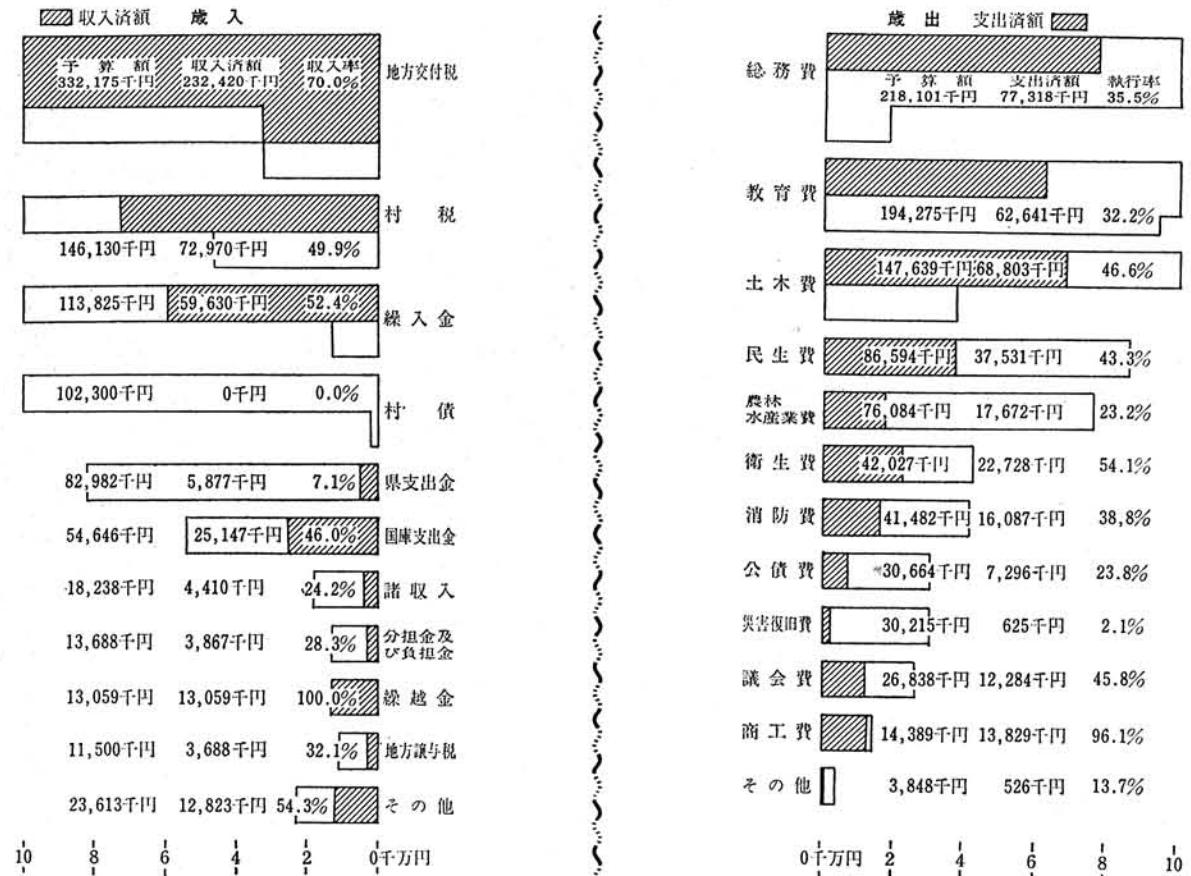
収入済額　歳入

予算額 332,175千円　収入済額 232,420千円　収入率 70.0%　地方交付税

村税
146,130千円　72,970千円　49.9%

113,825千円　59,630千円　52.4%　繰入金

102,300千円　0千円　0.0%　村債

82,982千円　5,877千円　7.1%　県支出金

54,646千円　25,147千円　46.0%　国庫支出金

18,238千円　4,410千円　24.2%　諸収入

13,688千円　3,867千円　28.3%　分担金及び負担金

13,059千円　13,059千円　100.0%　繰越金

11,500千円　3,688千円　32.1%　地方譲与税

23,613千円　12,823千円　54.3%　その他

10　8　6　4　2　0千万円

歳出　支出済額

総務費　予算額 218,101千円　支出済額 77,318千円　執行率 35.5%

教育費　194,275千円　62,641千円　32.2%

土木費　147,639千円　68,803千円　46.6%

民生費　86,594千円　37,531千円　43.3%

農林水産業費　76,084千円　17,672千円　23.2%

衛生費　42,027千円　22,728千円　54.1%

消防費　41,482千円　16,087千円　38.8%

公債費　30,664千円　7,296千円　23.8%

災害復旧費　30,215千円　625千円　2.1%

議会費　26,838千円　12,284千円　45.8%

商工費　14,389千円　13,829千円　96.1%

その他　3,848千円　526千円　13.7%

0千万円　2　4　6　8　10